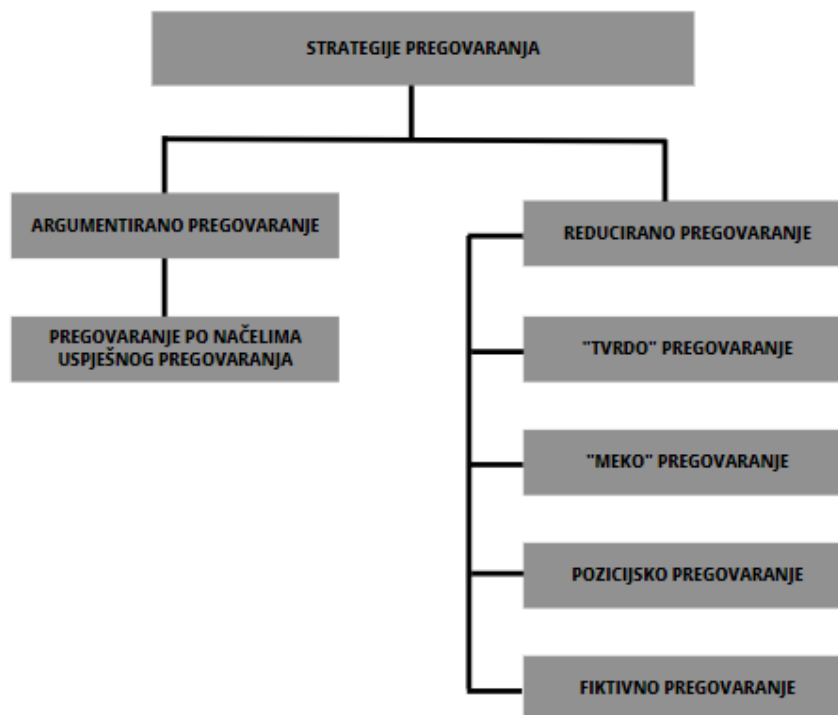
STRATEGIJE PREGOVARANJA

ARGUMENTIRANO PREGOVARANJE

PREGOVARANJE PO NAČELIMA USPJEŠNOG PREGOVARANJA

REDUCIRANO PREGOVARANJE

"TVRDO" PREGOVARANJE

"MEKO" PREGOVARANJE

POZICIJSKO PREGOVARANJE

FIKTIVNO PREGOVARANJE